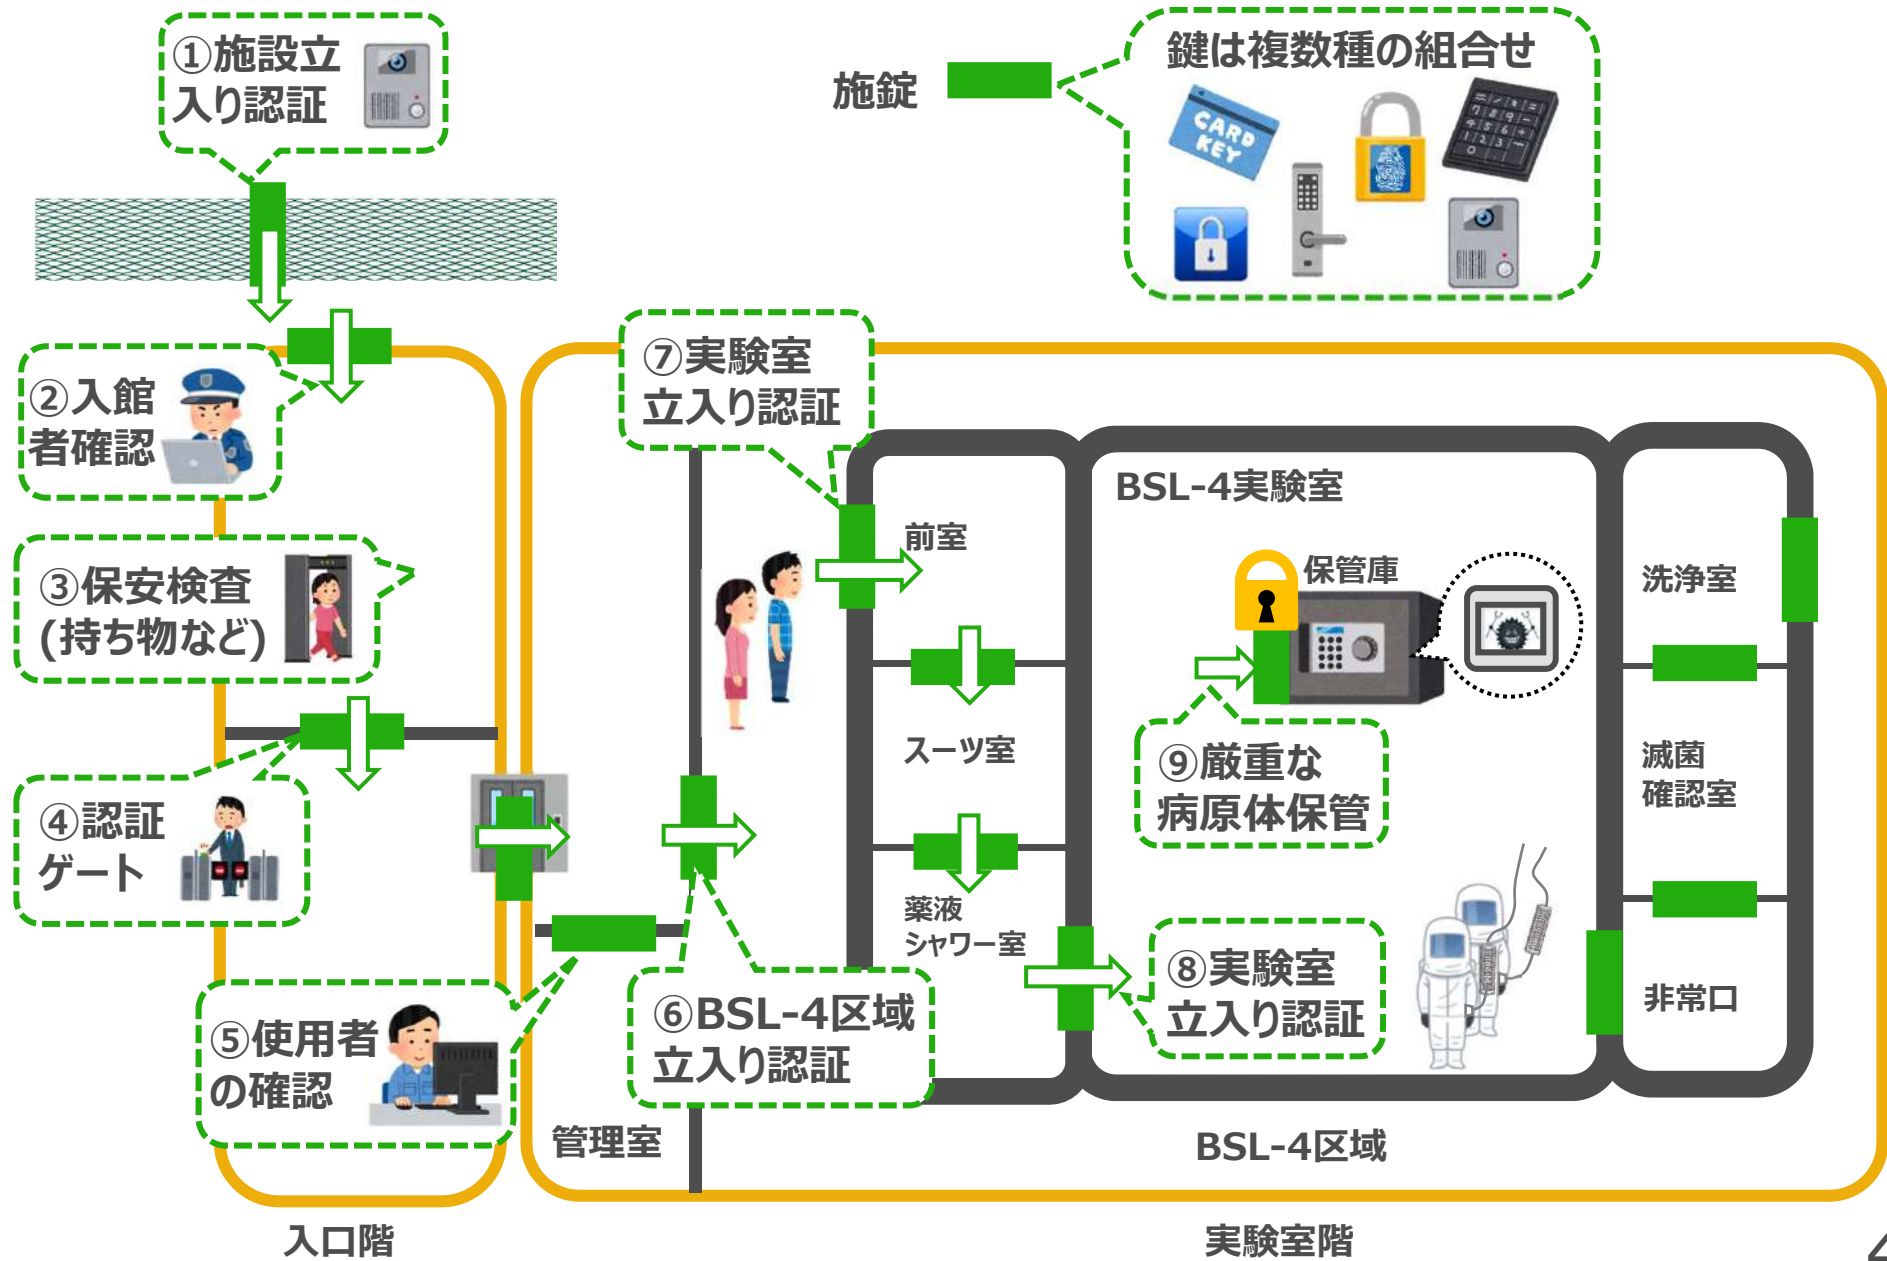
①施設立入り認証

施錠

鍵は複数種の組合せ

CARD KEY

②入館者確認

⑦実験室立入り認証

BSL-4実験室

前室

保管庫

洗浄室

③保安検査(持ち物など)

スーツ室

⑨厳重な病原体保管

滅菌確認室

④認証ゲート

薬液シャワー室

⑧実験室立入り認証

非常口

⑤使用者の確認

⑥BSL-4区域立入り認証

管理室

BSL-4区域

入口階

実験室階

4